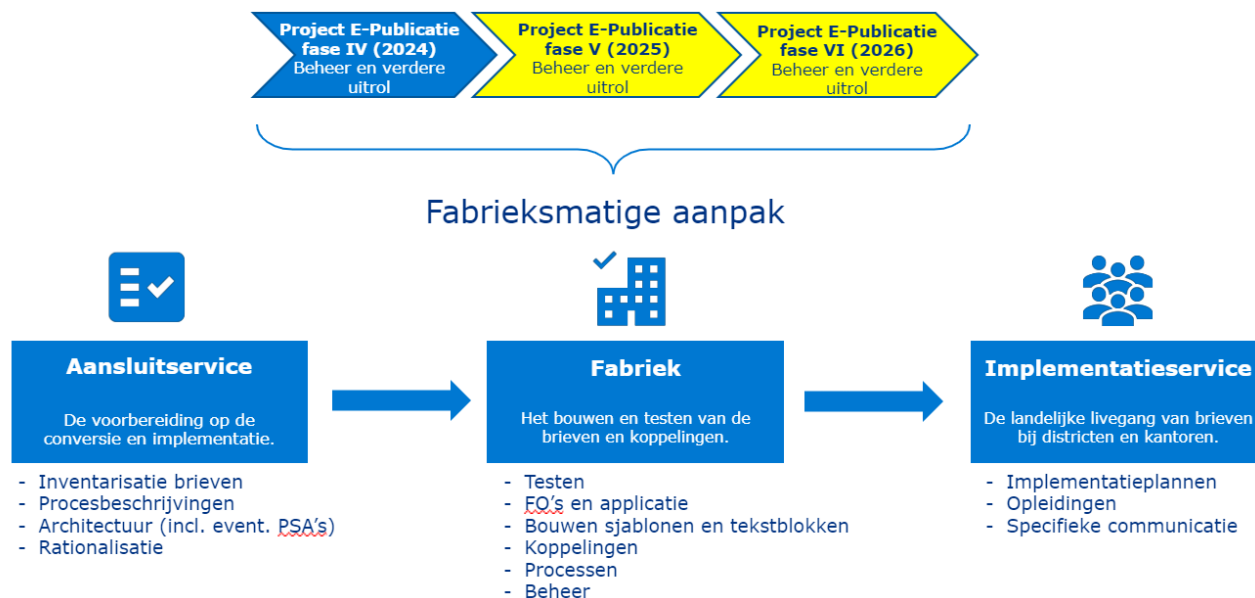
**Project E-Publicatie fase IV (2024)**
Beheer en verdere uitrol

**Project E-Publicatie fase V (2025)**
Beheer en verdere uitrol

**Project E-Publicatie fase VI (2026)**
Beheer en verdere uitrol

Fabrieksmatige aanpak

**Aansluitservice**

De voorbereiding op de conversie en implementatie.

- Inventarisatie brieven
- Procesbeschrijvingen
- Architectuur (incl. event. PSA's)
- Rationalisatie

**Fabriek**

Het bouwen en testen van de brieven en koppelingen.

- Testen
- FO's en applicatie
- Bouwen sjablonen en tekstblokken
- Koppelingen
- Processen
- Beheer

**Implementatieservice**

De landelijke livegang van brieven bij districten en kantoren.

- Implementatieplannen
- Opleidingen
- Specifieke communicatie